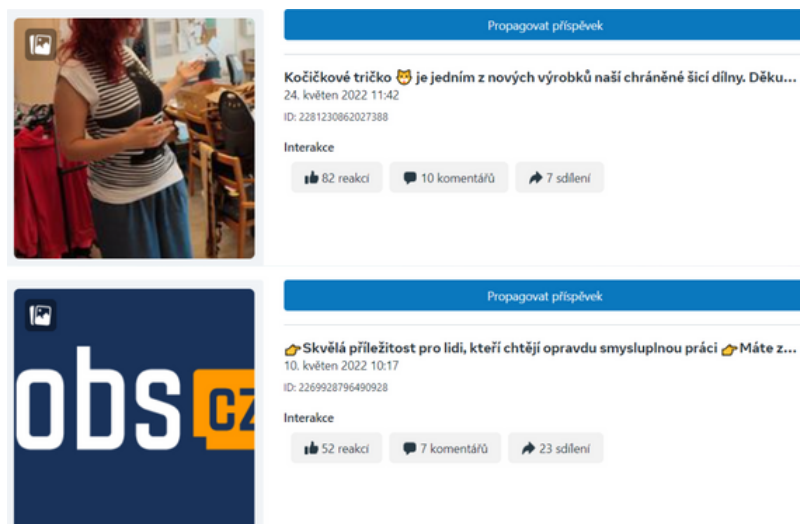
Propagovat příspěvek

Kočičkové tričko 🐱 je jedním z nových výrobků naší chráněné šicí dílny. Děku...
24. květen 2022 11:42
ID: 2281230862027388

Interakce

82 reakcí
10 komentářů
7 sdílení

Propagovat příspěvek

👉Skvělá příležitost pro lidi, kteří chtějí opravdu smysluplnou práci 👉Máte z...
10. květen 2022 10:17
ID: 2269928796490928

Interakce

52 reakcí
7 komentářů
23 sdílení

obs cz